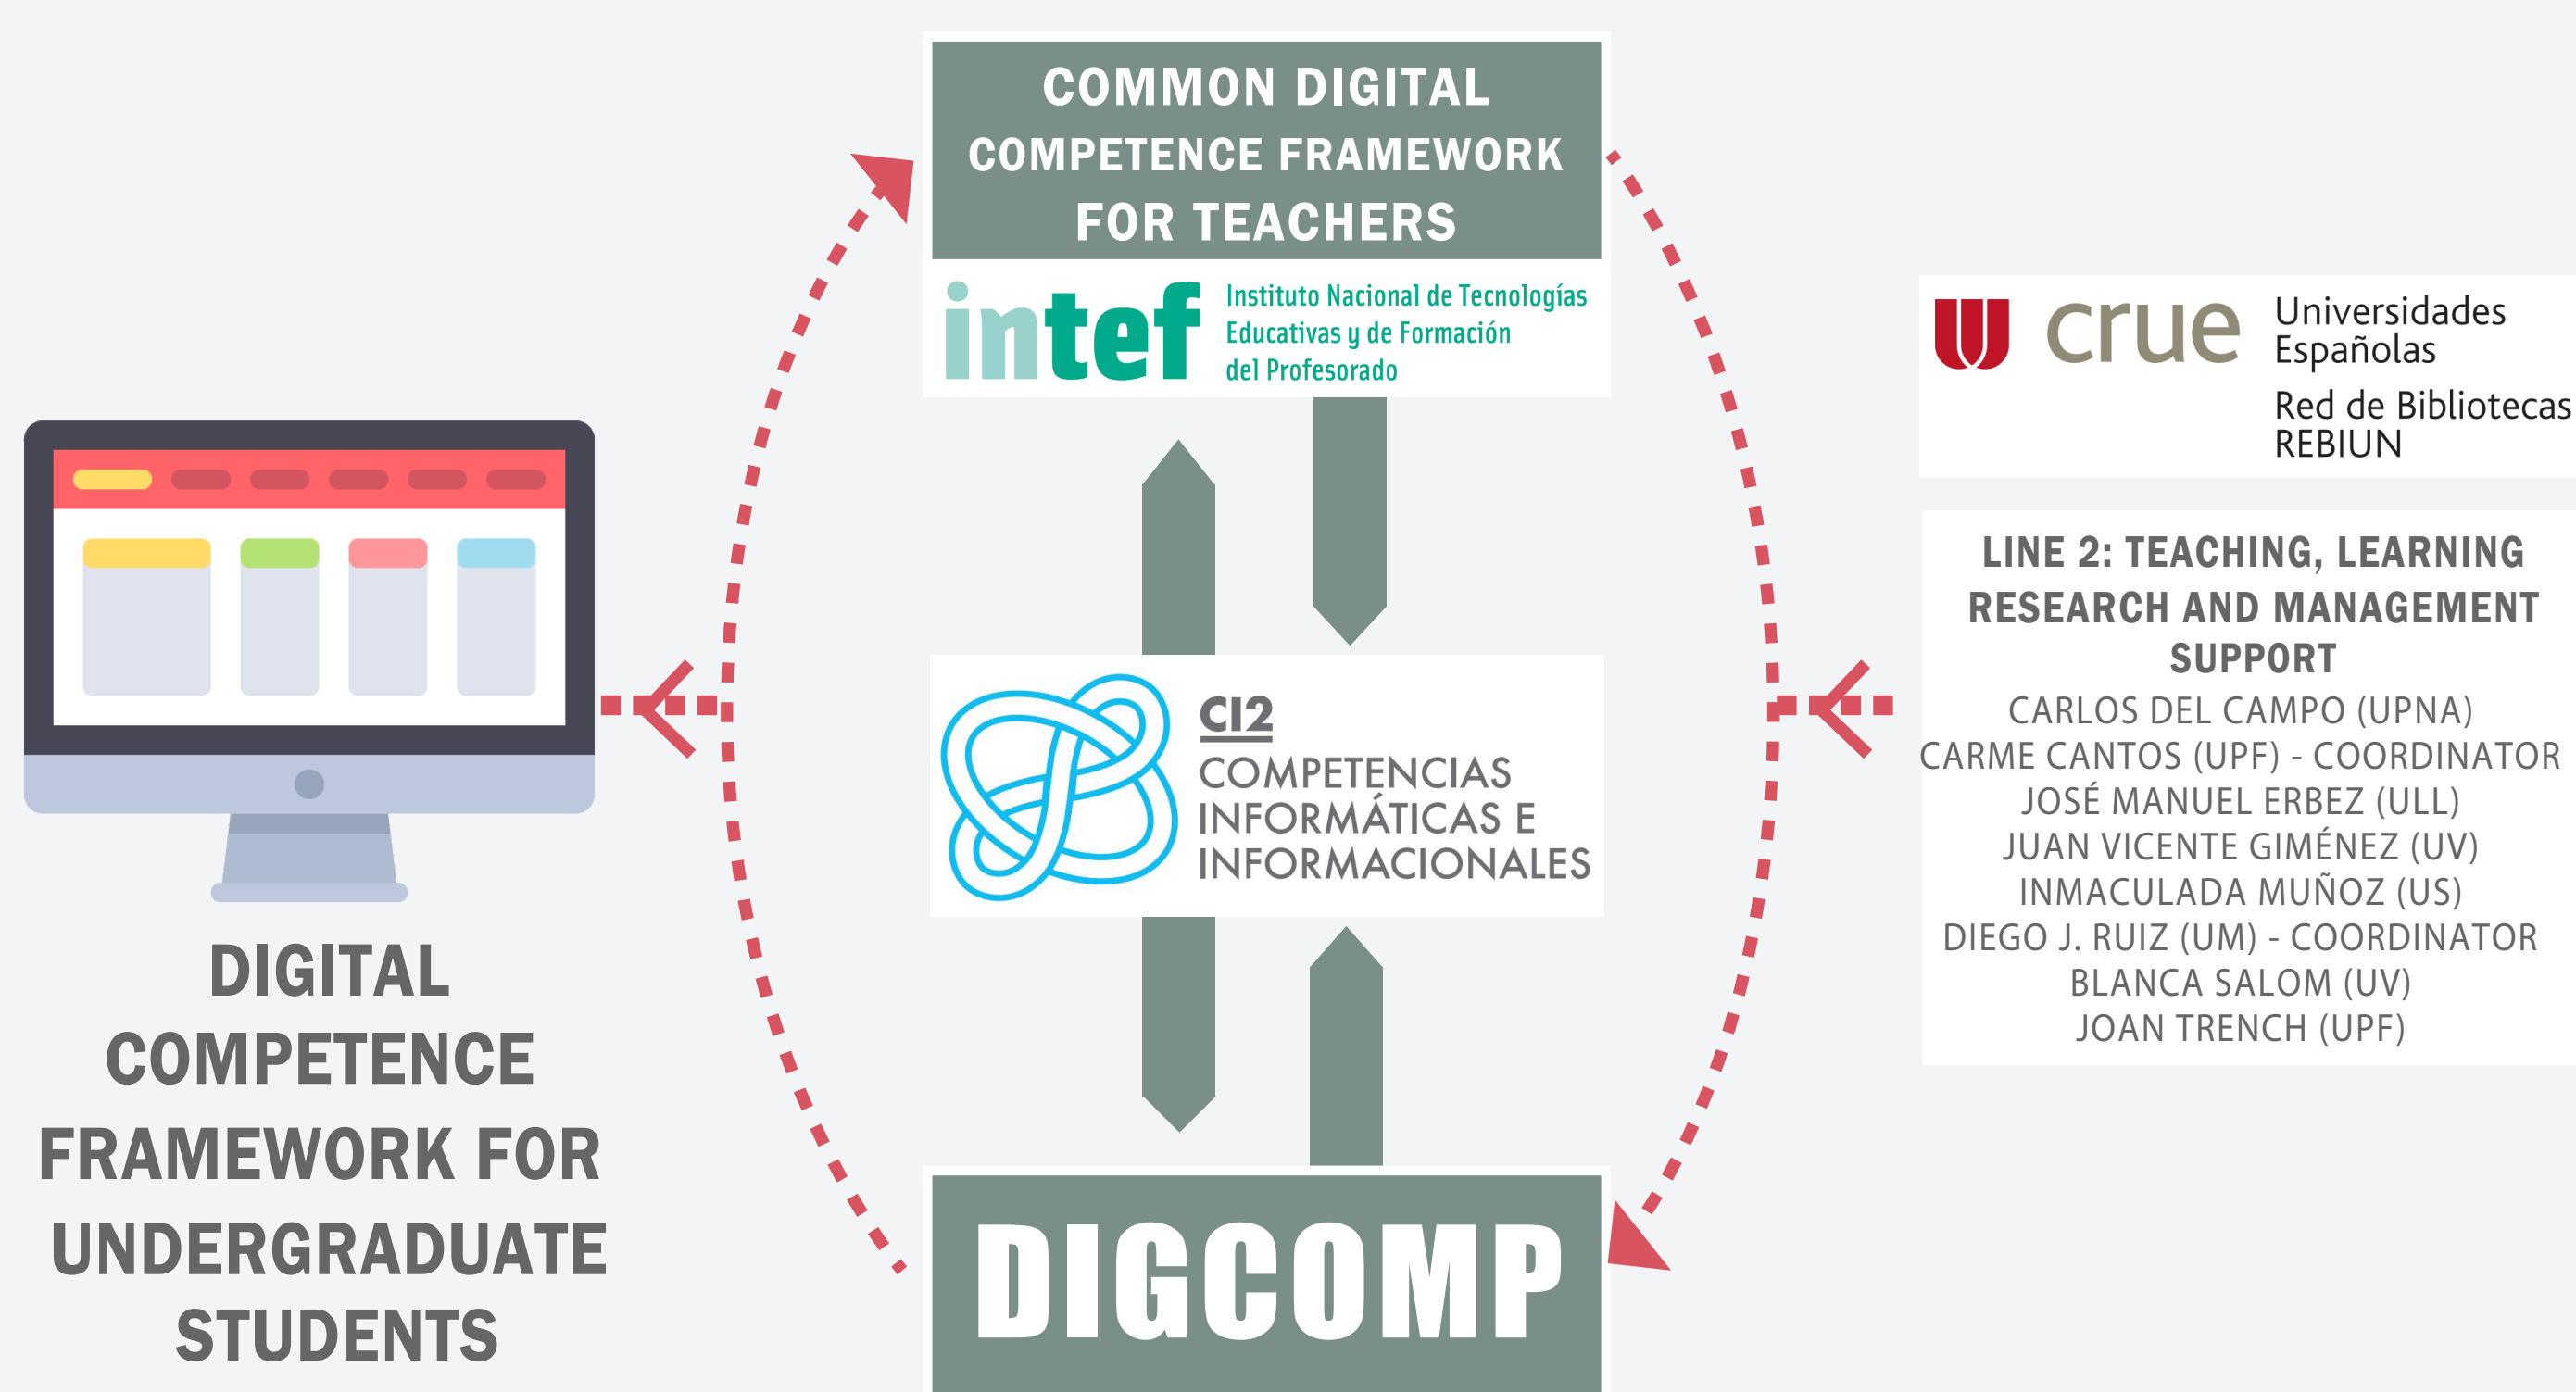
COMMON DIGITAL COMPETENCE FRAMEWORK FOR TEACHERS

intef Instituto Nacional de Tecnologías Educativas y de Formación del Profesorado

crue Universidades Españolas

Red de Bibliotecas REBIUN

LINE 2: TEACHING, LEARNING RESEARCH AND MANAGEMENT SUPPORT

CARLOS DEL CAMPO (UPNA)
CARME CANTOS (UPF) - COORDINATOR
JOSÉ MANUEL ERBEZ (ULL)
JUAN VICENTE GIMÉNEZ (UV)
INMACULADA MUÑOZ (US)
DIEGO J. RUIZ (UM) - COORDINATOR
BLANCA SALOM (UV)
JOAN TRENCH (UPF)

CI2 COMPETENCIAS INFORMÁTICAS E INFORMACIONALES

DIGITAL COMPETENCE FRAMEWORK FOR UNDERGRADUATE STUDENTS

DIGCOMP